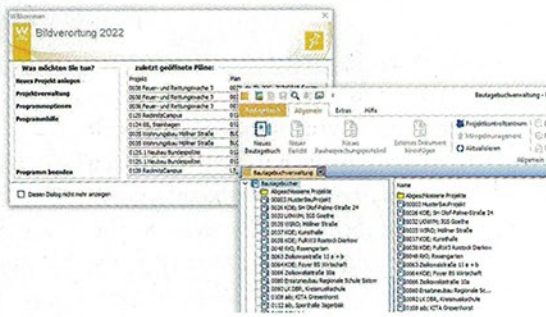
Willkommen

Bildverortung 2022

Was möchten Sie tun?

Neues Projekt anlegen

Projektverwaltung

Programmoptionen

Programmhilfe

Programm beenden

Diesen Dialog nicht mehr anzeigen

zuletzt geöffnete Pläne:

Projekt

Plan

0038 Feuer- und Rettungswache 3

0038 Feuer- und Rettungswache 3

0038 Feuer- und Rettungswache 3

0038 Feuer- und Rettungswache 3

0120 RadinitzCampus

0038 BL Steinhagen

0035 Wohnungsbau Höllner Straße

0035 Wohnungsbau Höllner Straße

0125.1 Neubau Bundespolizei

0125.1 Neubau Bundespolizei

0120 RadinitzCampus

Bautagebuchverwaltung

Bautagebuch

Allgemein

Extras

Hilfe

Neues Bautagebuch

Neuer Bericht

Neues Bautagebuch

Externes Dokument hinzufügen

Projektkontrollzentrum

Mängelmanagement

Aktualisieren

Allgemein

Bautagebuchverwaltung

Bautagebücher

Abgeschlossene Projekte

00003 MusterBauProjekt

Name

Abgeschlossene Projekte

00003 MusterBauProjekt

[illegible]